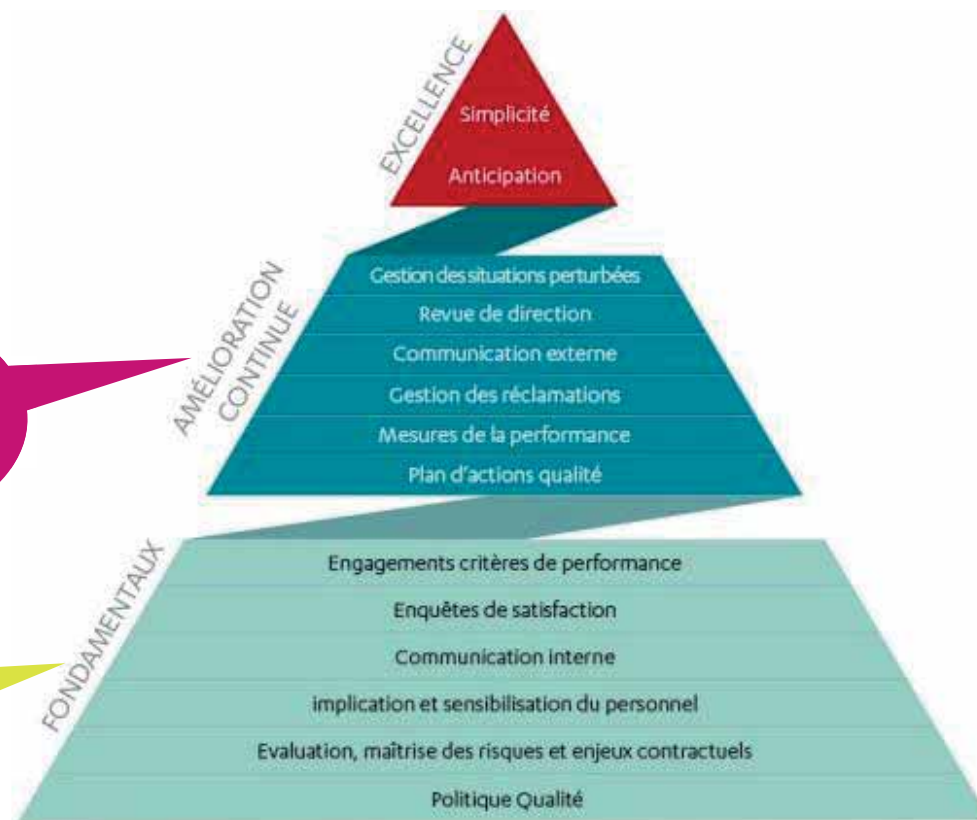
EXCELLENCE

Simplicité

Anticipation

AMÉLIORATION CONTINUE

Gestion des situations perturbées

Revue de direction

Communication externe

Gestion des réclamations

Mesures de la performance

Plan d'actions qualité

FONDAMENTAUX

Engagements critères de performance

Enquêtes de satisfaction

Communication interne

implication et sensibilisation du personnel

Evaluation, maîtrise des risques et enjeux contractuels

Politique Qualité